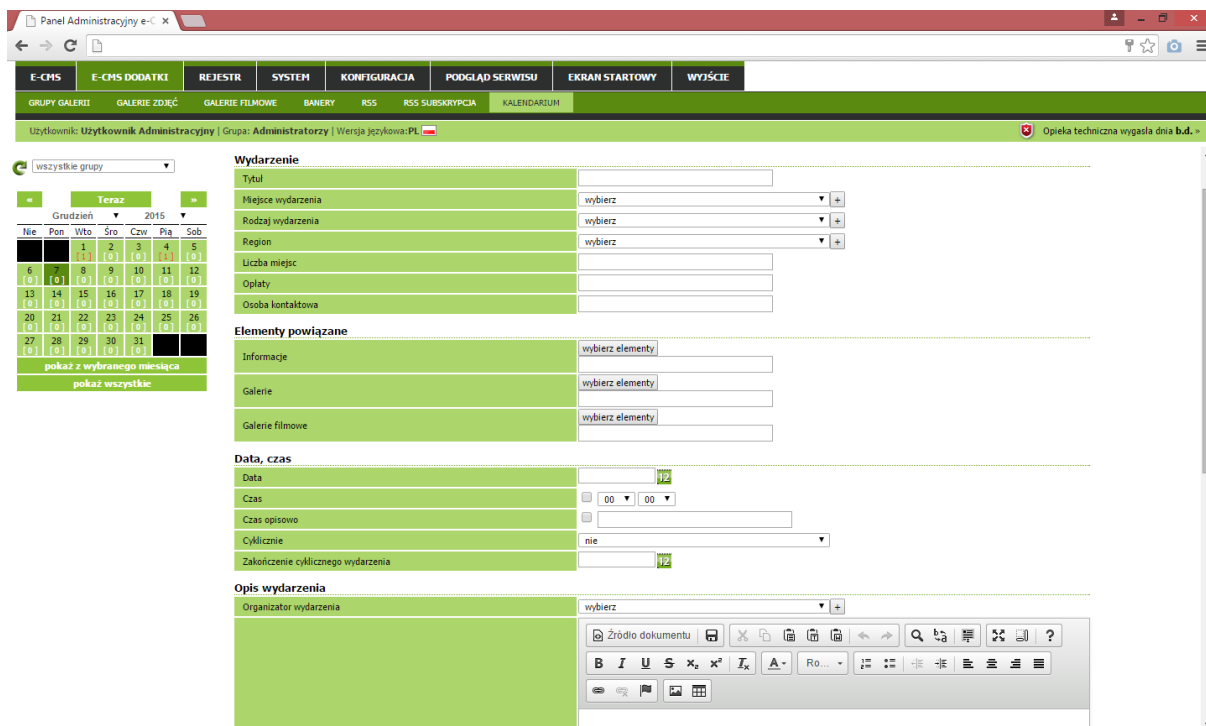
Panel Administracyjny e-C ×

E-CMS | E-CMS DODATKI | REJESTR | SYSTEM | KONFIGURACJA | PODGLĄD SERWISU | EKRAN STARTOWY | WYJŚCIE

GRUPY GALERII | GALERIE ZDJĘĆ | GALERIE FILMOWE | BANERY | RSS | RSS SUBSKRYPCJA | KALENDARIUM

Użytkownik: Użytkownik Administracyjny | Grupa: Administratorzy | Wersja językowa: PL

Opieka techniczna wygasła dnia b.d. »

wszystkie grupy

« Teraz »

Grudzień 2015

| Nie | Pon | Wto | Śro | Czw | Pią | Sob |
|---|---|---|---|---|---|---|
| | | 1 [1] | 2 [0] | 3 [0] | 4 [1] | 5 [0] |
| 6 [0] | 7 [0] | 8 [0] | 9 [0] | 10 [0] | 11 [0] | 12 [0] |
| 13 [0] | 14 [0] | 15 [0] | 16 [0] | 17 [0] | 18 [0] | 19 [0] |
| 20 [0] | 21 [0] | 22 [0] | 23 [0] | 24 [0] | 25 [0] | 26 [0] |
| 27 [0] | 28 [0] | 29 [0] | 30 [0] | 31 [0] | | |

pokaż z wybranego miesiąca

pokaż wszystkie

Wydarzenie

Tytuł

Miejsce wydarzenia | wybierz

Rodzaj wydarzenia | wybierz

Region | wybierz

Liczba miejsc

Opłaty

Osoba kontaktowa

Elementy powiązane

Informacje | wybierz elementy

Galerie | wybierz elementy

Galerie filmowe | wybierz elementy

Data, czas

Data | 12

Czas | 00 | 00

Czas opisowy

Cyklicznie | nie

Zakończenie cyklicznego wydarzenia | 12

Opis wydarzenia

Organizator wydarzenia | wybierz

Źródło dokumentu

B I U S x₂ x² Tx A Ro...